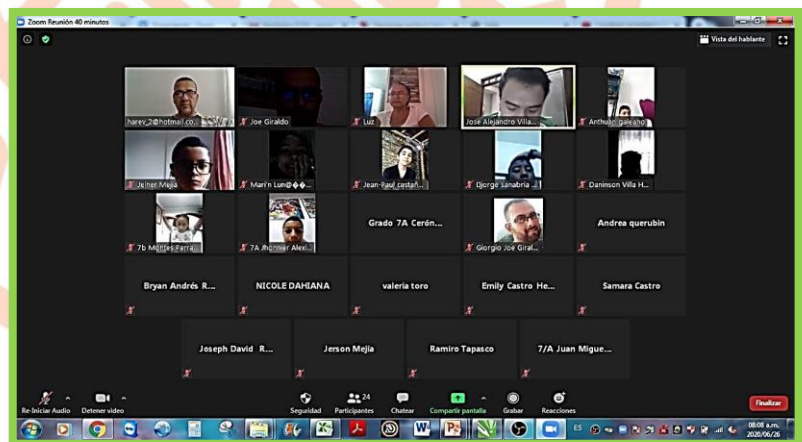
Zoom Reunión 40 minutos

Vista del hablante

harev_2@hotmail.co...

Joe Giraldo

Luz

Jose Alejandro Villa...

Anthuan galeano

Jeiner Mejia

Mari'n Lu@��...

Jean-Paul castañ...

Djorge sanabria ...

Daninson Villa H...

7b Montes Farra...

7A Jhonner Alexi...

Grado 7A Cerón...

Giorgio Joe Giral...

Andrea querubin

Bryan Andrés R...

NICOLE DAHIANA

valeria toro

Emily Castro He...

Samara Castro

Joseph David R...

Jerson Mejia

Ramiro Tapasco

7/A Juan Migue...

Re-Iniciar Audio

Detener video

Seguridad

24 Participantes

Chatear

Compartir pantalla

Grabar

Reacciones

Finalizar

ES

08:08 a.m.
2020/06/26